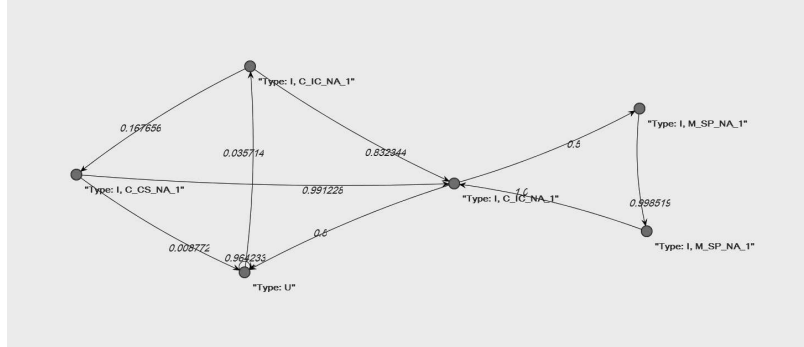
"Type: I, C_IC_NA_1"

0.167656

0.035714

0.832344

"Type: I, M_SP_NA_1"

0.5

"Type: I, C_CS_NA_1"

0.991228

"Type: I, C_IC_NA_1"

1.0

0.998515

0.008772

0.964233

0.5

"Type: I, M_SP_NA_1"

"Type: U"